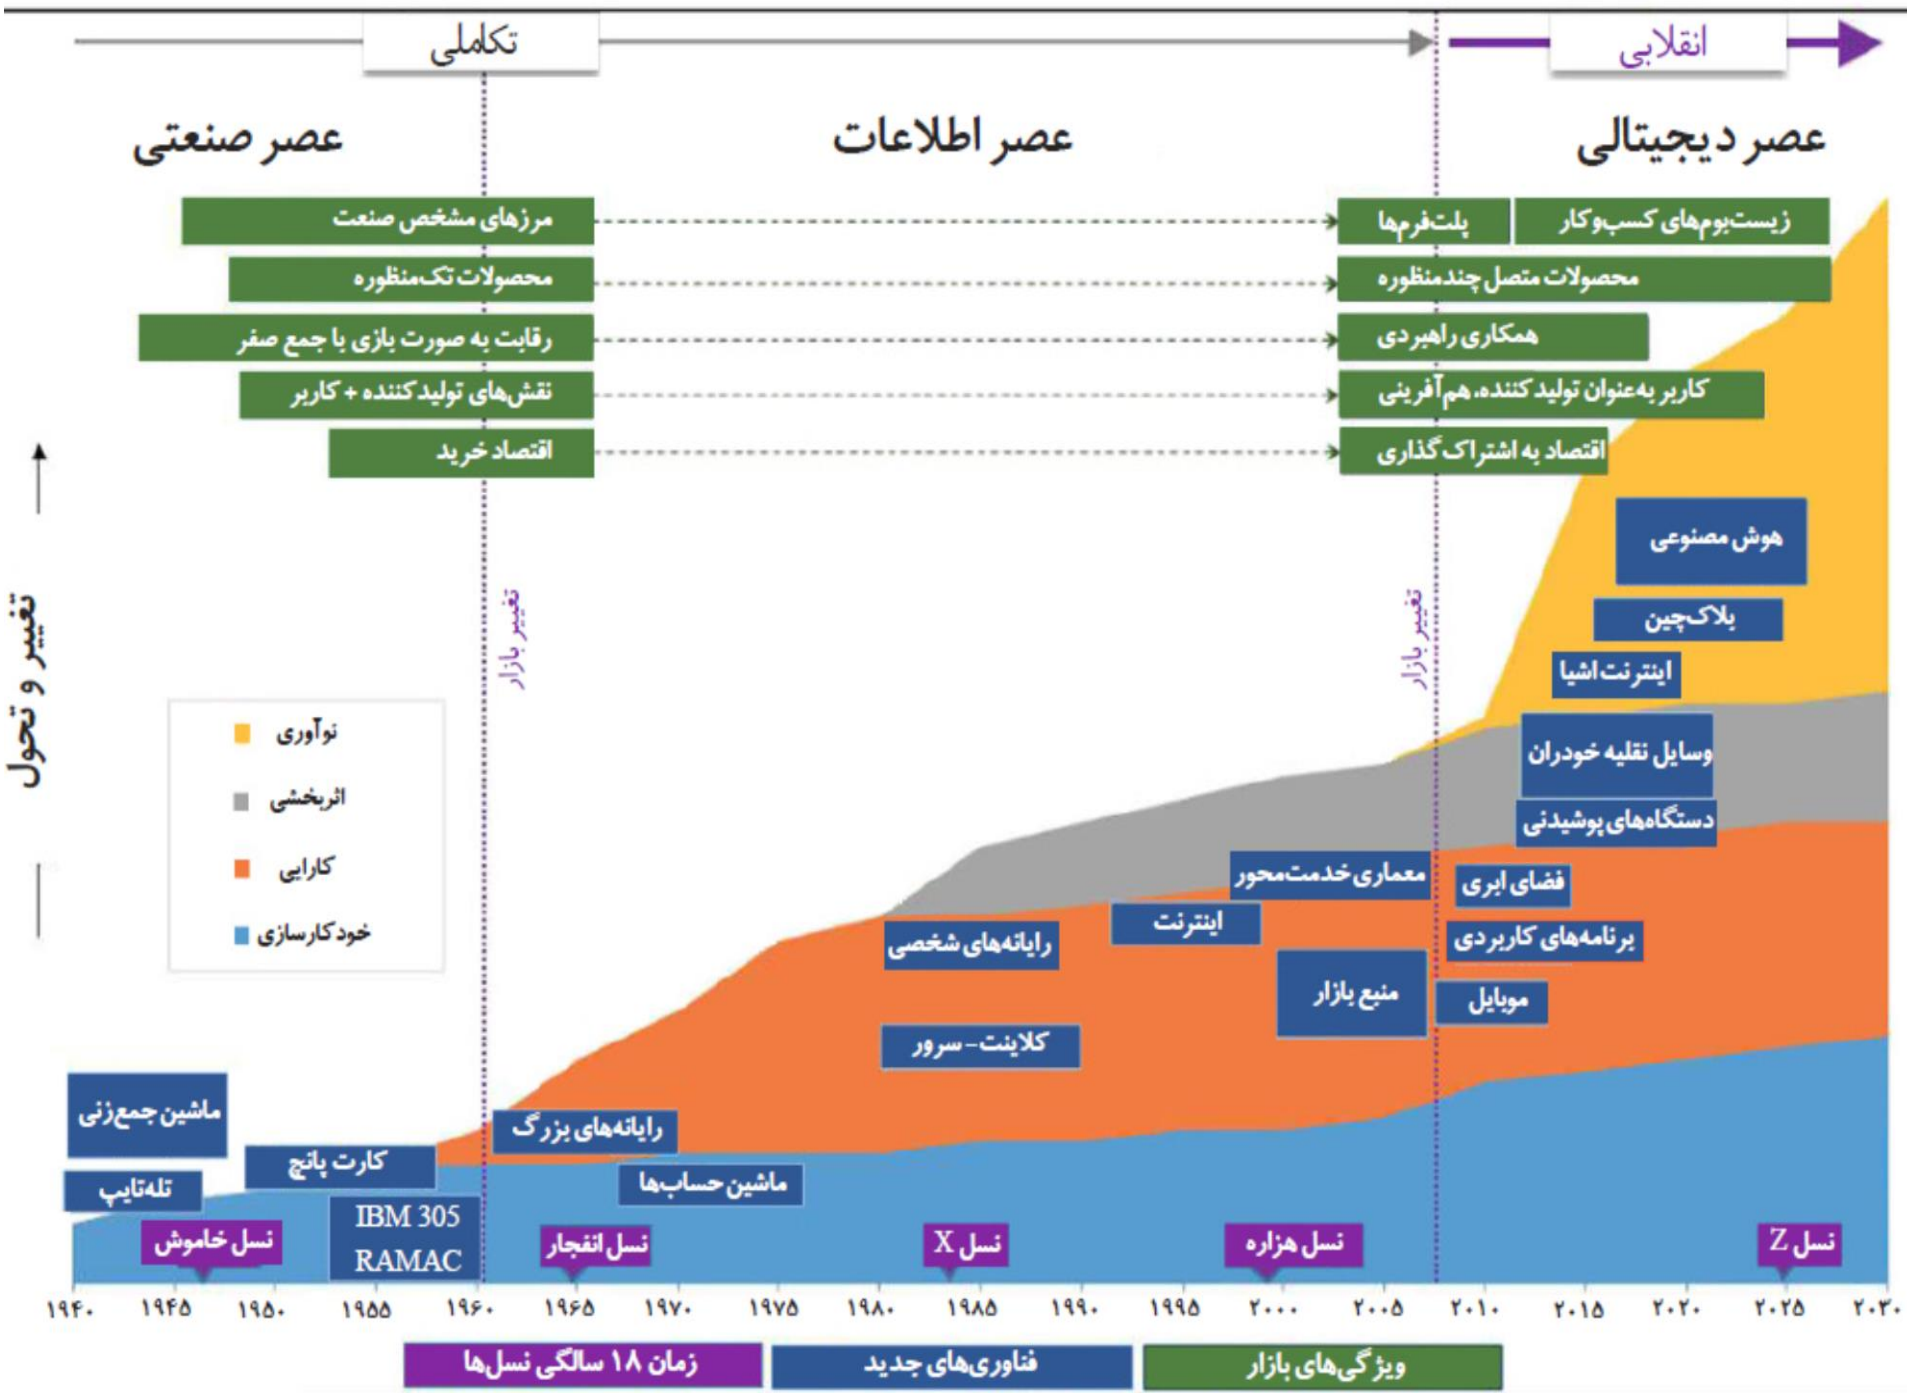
انقلابی
تکاملی

عصر دیجیتالی
عصر اطلاعات
عصر صنعتی

زیست‌بوم‌های کسب‌وکار
پلت‌فرم‌ها
مرزهای مشخص صنعت
محصولات متصل چندمنظوره
محصولات تک‌منظوره
همکاری راهبردی
رقابت به صورت بازی با جمع صفر
کاربر به‌عنوان تولیدکننده، هم‌آفرینی
نقش‌های تولیدکننده + کاربر
اقتصاد به اشتراک‌گذاری
اقتصاد خرید

تغییر و تحول

تغییر بازار
تغییر بازار

هوش مصنوعی
بلاک‌چین
اینترنت اشیا
وسایل نقلیه خودران
دستگاه‌های پوشیدنی
معماری خدمت‌محور
فضای ابری
اینترنت
برنامه‌های کاربردی
رایانه‌های شخصی
منبع بازار
موبایل
کلاینت - سرور

نوآوری
اثربخشی
کارایی
خودکارسازی

ماشین جمع‌زنی
رایانه‌های بزرگ
کارت پانچ
تله‌تایپ
ماشین حساب‌ها
IBM 305 RAMAC
نسل خاموش
نسل انفجار
نسل X
نسل هزاره
نسل Z

۱۹۴۰ ۱۹۴۵ ۱۹۵۰ ۱۹۵۵ ۱۹۶۰ ۱۹۶۵ ۱۹۷۰ ۱۹۷۵ ۱۹۸۰ ۱۹۸۵ ۱۹۹۰ ۱۹۹۵ ۲۰۰۰ ۲۰۰۵ ۲۰۱۰ ۲۰۱۵ ۲۰۲۰ ۲۰۲۵ ۲۰۳۰

زمان ۱۸ سالگی نسل‌ها
فناوری‌های جدید
ویژگی‌های بازار